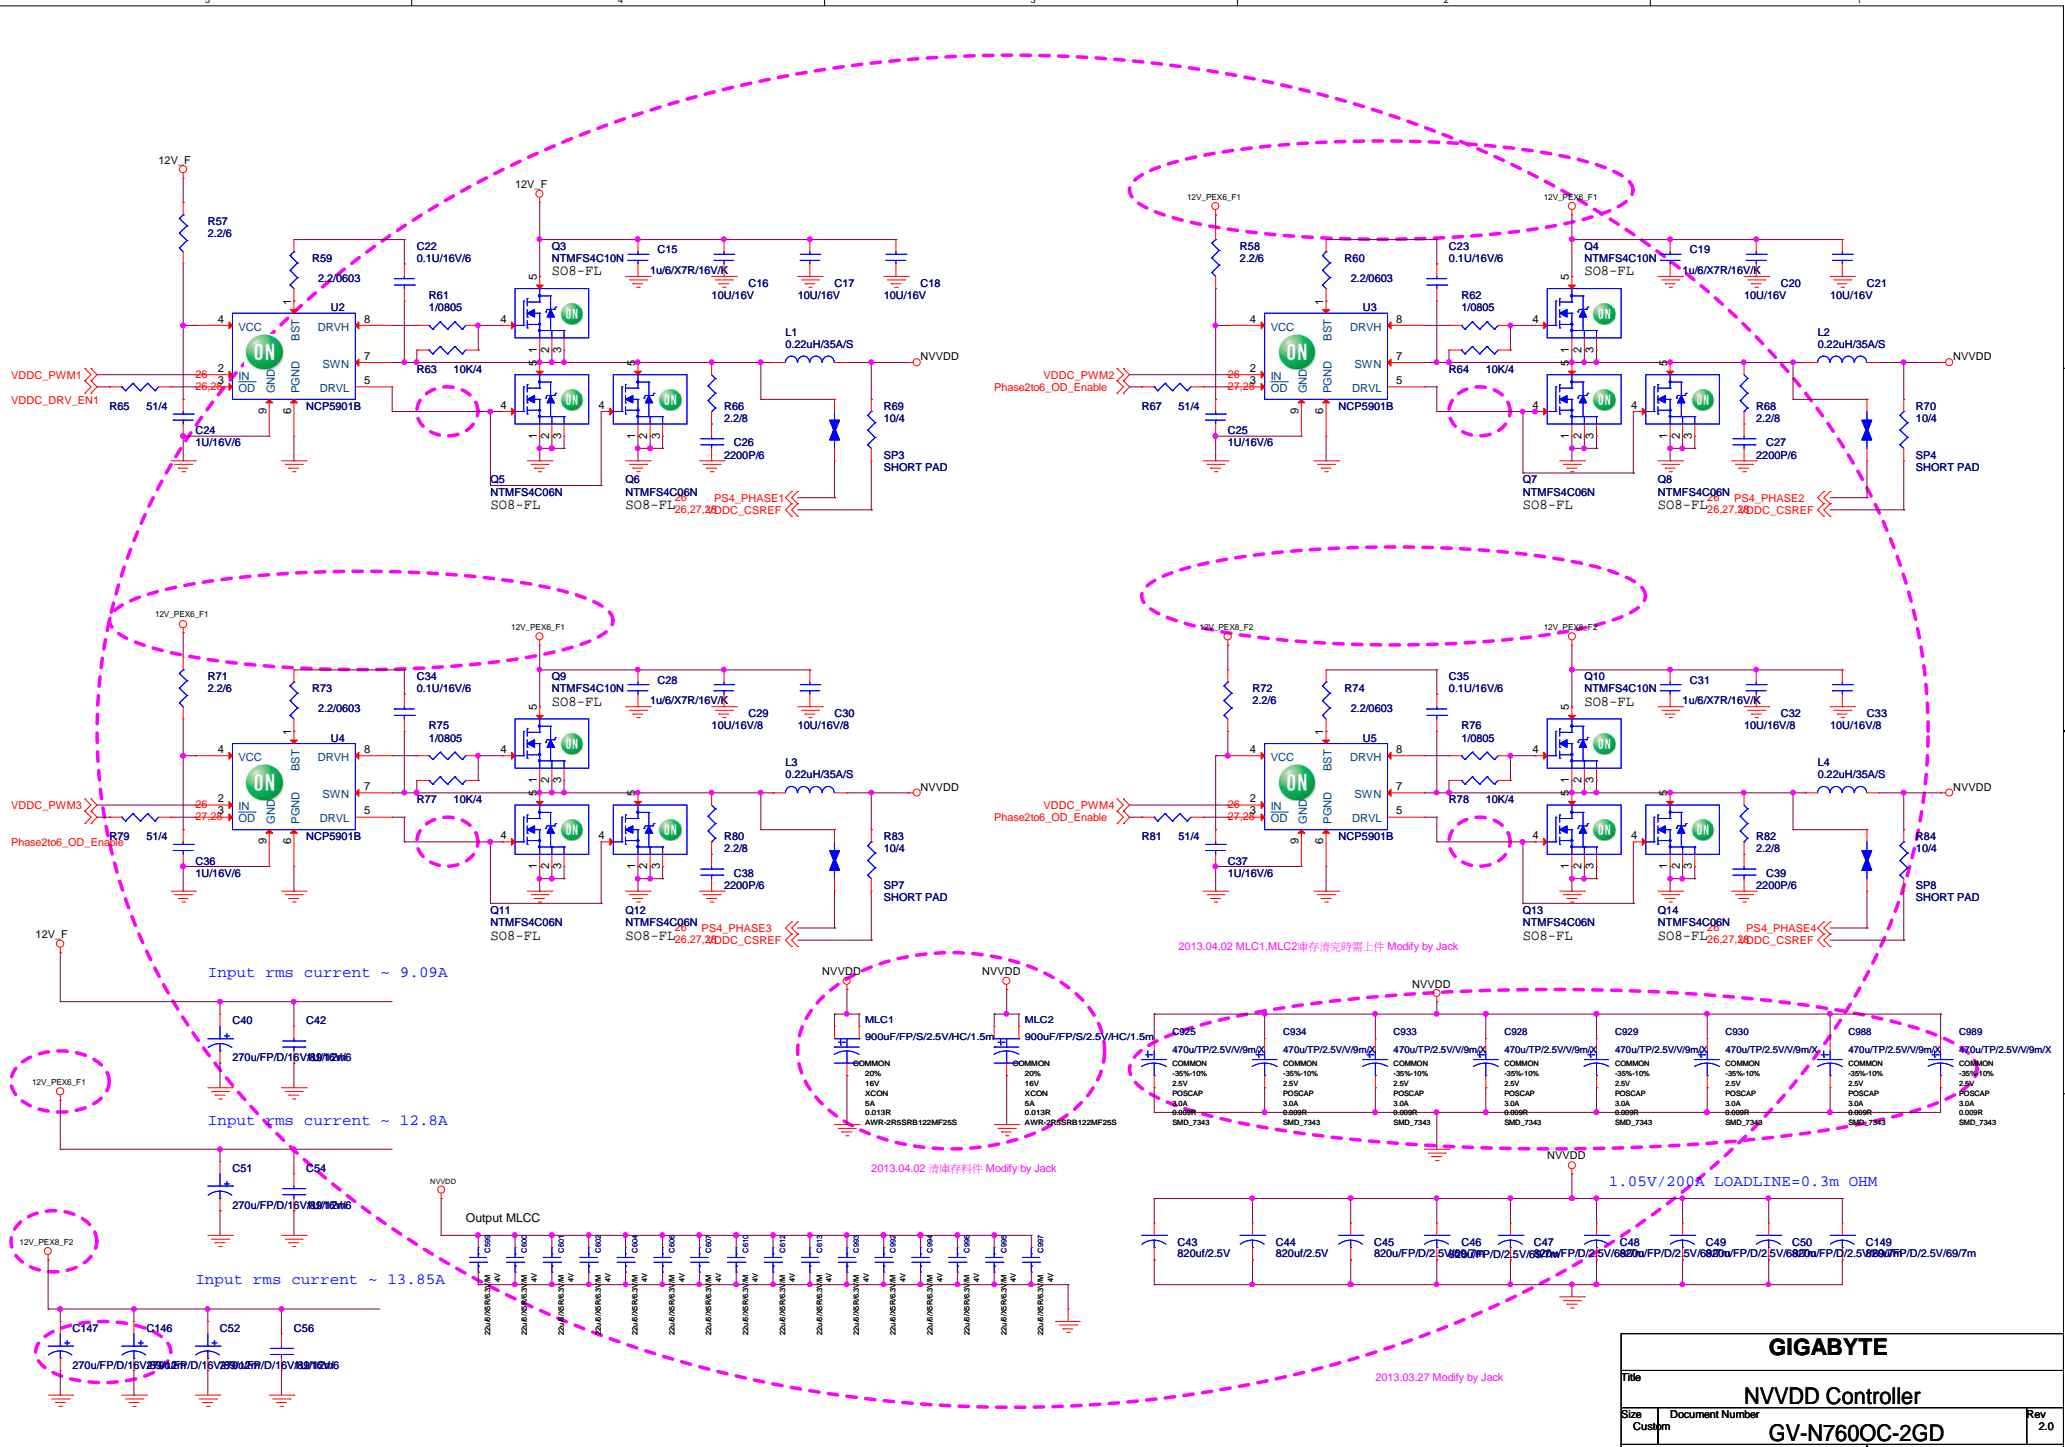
12V_F
R57
2.2/6
R59
2.2/0603
C22
0.1U/16V/6
12V_F
Q3
NTMFS4C10N
SO8-FL
C15
1u/6/X7R/16V/K
C16
10U/16V
C17
10U/16V
C18
10U/16V
U2
VCC
BST
DRVH
SWN
IN
OD
GND
PGND
DRVL
NCP5901B
R61
1/0805
R63
10K/4
L1
0.22uH/35A/S
NVVDD
VDDC_PWM1
VDDC_DRV_EN1
R65
51/4
C24
1U/16V/6
R66
2.2/8
C26
2200P/6
R69
10/4
SP3
SHORT PAD
Q5
NTMFS4C06N
SO8-FL
Q6
NTMFS4C06N
SO8-FL
PS4_PHASE1
VDDC_CSREF

12V_PEX6_F1
12V_PEX6_F1
R58
2.2/6
R60
2.2/0603
C23
0.1U/16V/6
Q4
NTMFS4C10N
SO8-FL
C19
1u/6/X7R/16V/K
C20
10U/16V
C21
10U/16V
U3
NCP5901B
R62
1/0805
R64
10K/4
L2
0.22uH/35A/S
NVVDD
VDDC_PWM2
Phase2to6_OD_Enable
R67
51/4
C25
1U/16V/6
R68
2.2/8
C27
2200P/6
R70
10/4
SP4
SHORT PAD
Q7
NTMFS4C06N
SO8-FL
Q8
NTMFS4C06N
SO8-FL
PS4_PHASE2
VDDC_CSREF

12V_PEX6_F1
12V_PEX6_F1
R71
2.2/6
R73
2.2/0603
C34
0.1U/16V/6
Q9
NTMFS4C10N
SO8-FL
C28
1u/6/X7R/16V/K
C29
10U/16V/8
C30
10U/16V/8
U4
NCP5901B
R75
1/0805
R77
10K/4
L3
0.22uH/35A/S
NVVDD
VDDC_PWM3
Phase2to6_OD_Enable
R79
51/4
C36
1U/16V/6
R80
2.2/8
C38
2200P/6
R83
10/4
SP7
SHORT PAD
Q11
NTMFS4C06N
SO8-FL
Q12
NTMFS4C06N
SO8-FL
PS4_PHASE3
VDDC_CSREF

12V_PEX8_F2
12V_PEX8_F2
R72
2.2/6
R74
2.2/0603
C35
0.1U/16V/6
Q10
NTMFS4C10N
SO8-FL
C31
1u/6/X7R/16V/K
C32
10U/16V/8
C33
10U/16V/8
U5
NCP5901B
R76
1/0805
R78
10K/4
L4
0.22uH/35A/S
NVVDD
VDDC_PWM4
Phase2to6_OD_Enable
R81
51/4
C37
1U/16V/6
R82
2.2/8
C39
2200P/6
R84
10/4
SP8
SHORT PAD
Q13
NTMFS4C06N
SO8-FL
Q14
NTMFS4C06N
SO8-FL
PS4_PHASE4
VDDC_CSREF

2013.04.02 MLC1,MLC2庫存清完時需上件 Modify by Jack

12V_F
Input rms current ~ 9.09A
C40
270u/FP/D/16V/8
C42
8.9/12m/6
12V_PEX6_F1
Input rms current ~ 12.8A
C51
270u/FP/D/16V/8
C54
8.9/12m/6
12V_PEX8_F2
Input rms current ~ 13.85A
C147
C146
C52
C56
270u/FP/D/16V/8
8.9/12m/6

NVVDD
NVVDD
MLC1
900uF/FP/S/2.5V/HC/1.5m
MLC2
900uF/FP/S/2.5V/HC/1.5m
COMMON
20%
16V
XCON
5A
0.013R
AWR-2R5SRB122MF25S
2013.04.02 清庫存料件 Modify by Jack

NVVDD
C925 C934 C933 C928 C929 C930 C988 C989
470u/TP/2.5V/V/9m/X
COMMON
-35%-10%
2.5V
POSCAP
3.0A
0.009R
SMD_7343

NVVDD
Output MLCC
22u/6/X5R/6.3V/M

NVVDD
1.05V/200A LOADLINE=0.3m OHM
C43
820uf/2.5V
C44
820uf/2.5V
C45 C46 C47 C48 C49 C50 C149
820u/FP/D/2.5V/6/9/7m

2013.03.27 Modify by Jack

GIGABYTE
Title
NVVDD Controller
Size
Custom
Document Number
GV-N760OC-2GD
Rev
2.0